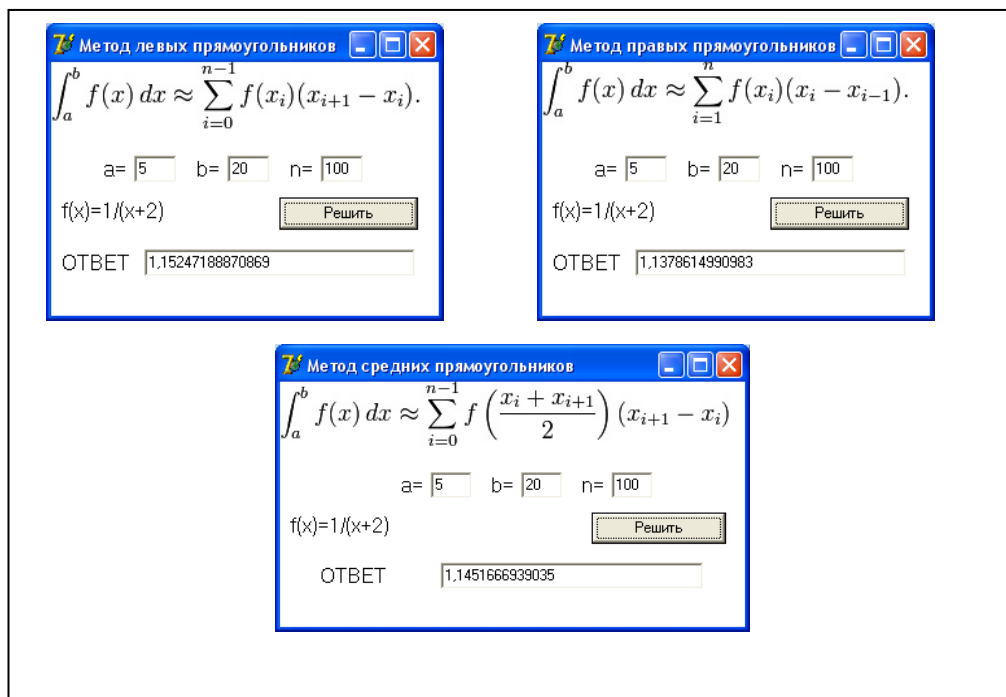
Метод левых прямоугольников

$\int_a^b f(x)\,dx \approx \sum_{i=0}^{n-1} f(x_i)(x_{i+1}-x_i).$

a= 5 b= 20 n= 100

f(x)=1/(x+2)

Решить

ОТВЕТ 1,15247188870869

Метод правых прямоугольников

$\int_a^b f(x)\,dx \approx \sum_{i=1}^{n} f(x_i)(x_i-x_{i-1}).$

a= 5 b= 20 n= 100

f(x)=1/(x+2)

Решить

ОТВЕТ 1,1378614990983

Метод средних прямоугольников

$\int_a^b f(x)\,dx \approx \sum_{i=0}^{n-1} f\left(\frac{x_i+x_{i+1}}{2}\right)(x_{i+1}-x_i)$

a= 5 b= 20 n= 100

f(x)=1/(x+2)

Решить

ОТВЕТ 1,1451666939035